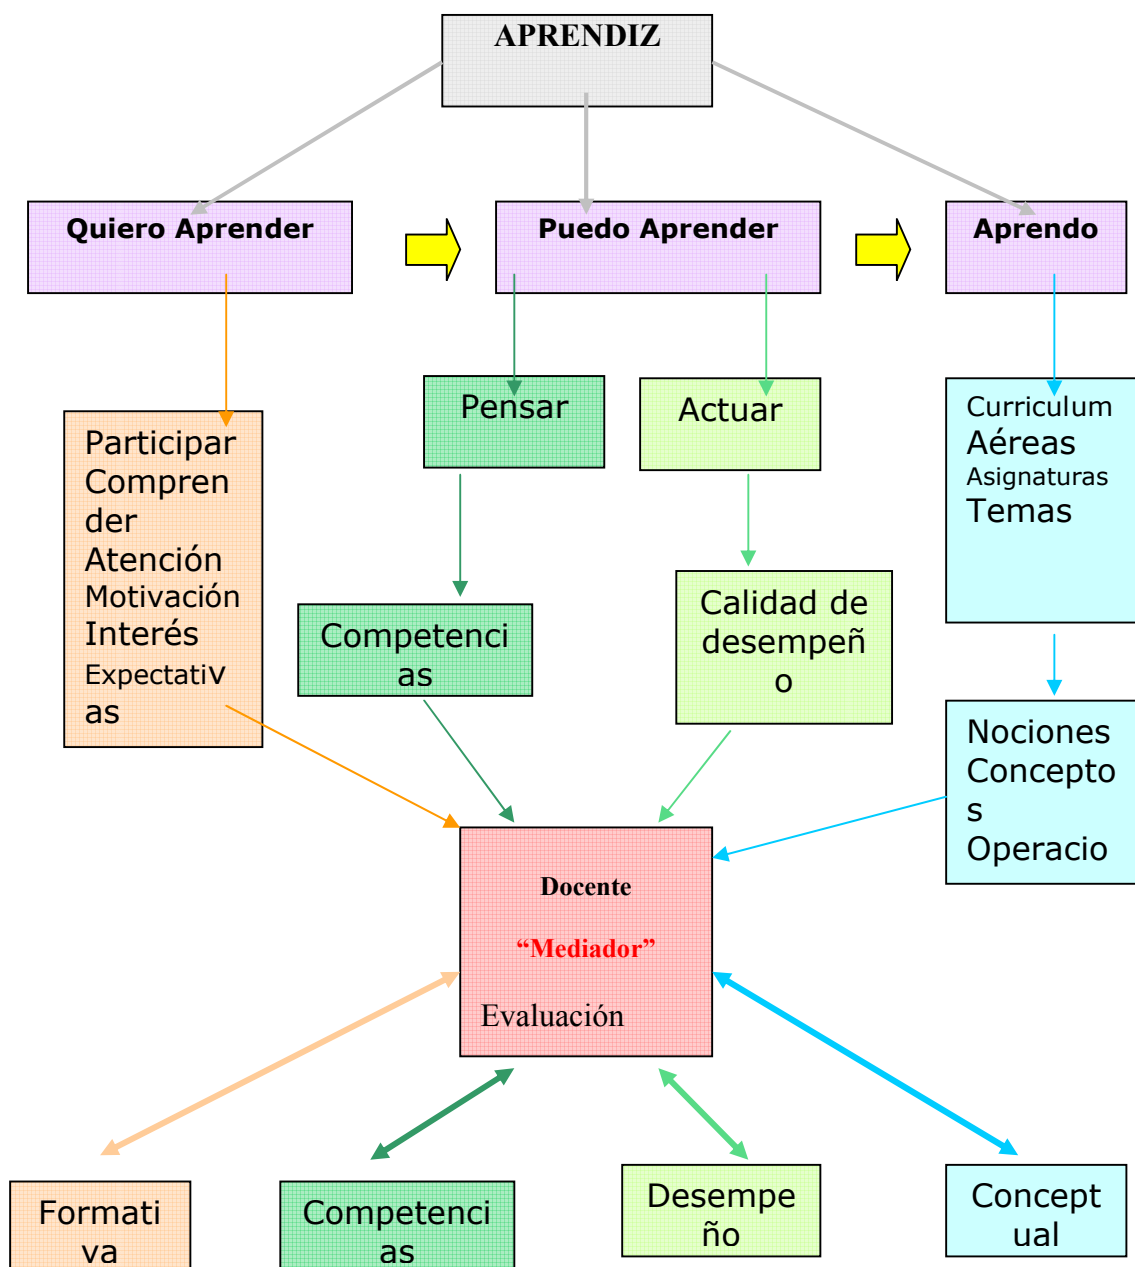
APRENDIZ

Quiero Aprender

Puedo Aprender

Aprendo

Participar
Compren der
Atención
Motivación
Interés
Expectativ as

Pensar

Actuar

Curriculum
Aéreas
Asignaturas
Temas

Competenci as

Calidad de desempeñ o

Nociones
Concepto s
Operacio

Docente
“Mediador”
Evaluación

Formati va

Competenci as

Desempe ño

Concept ual